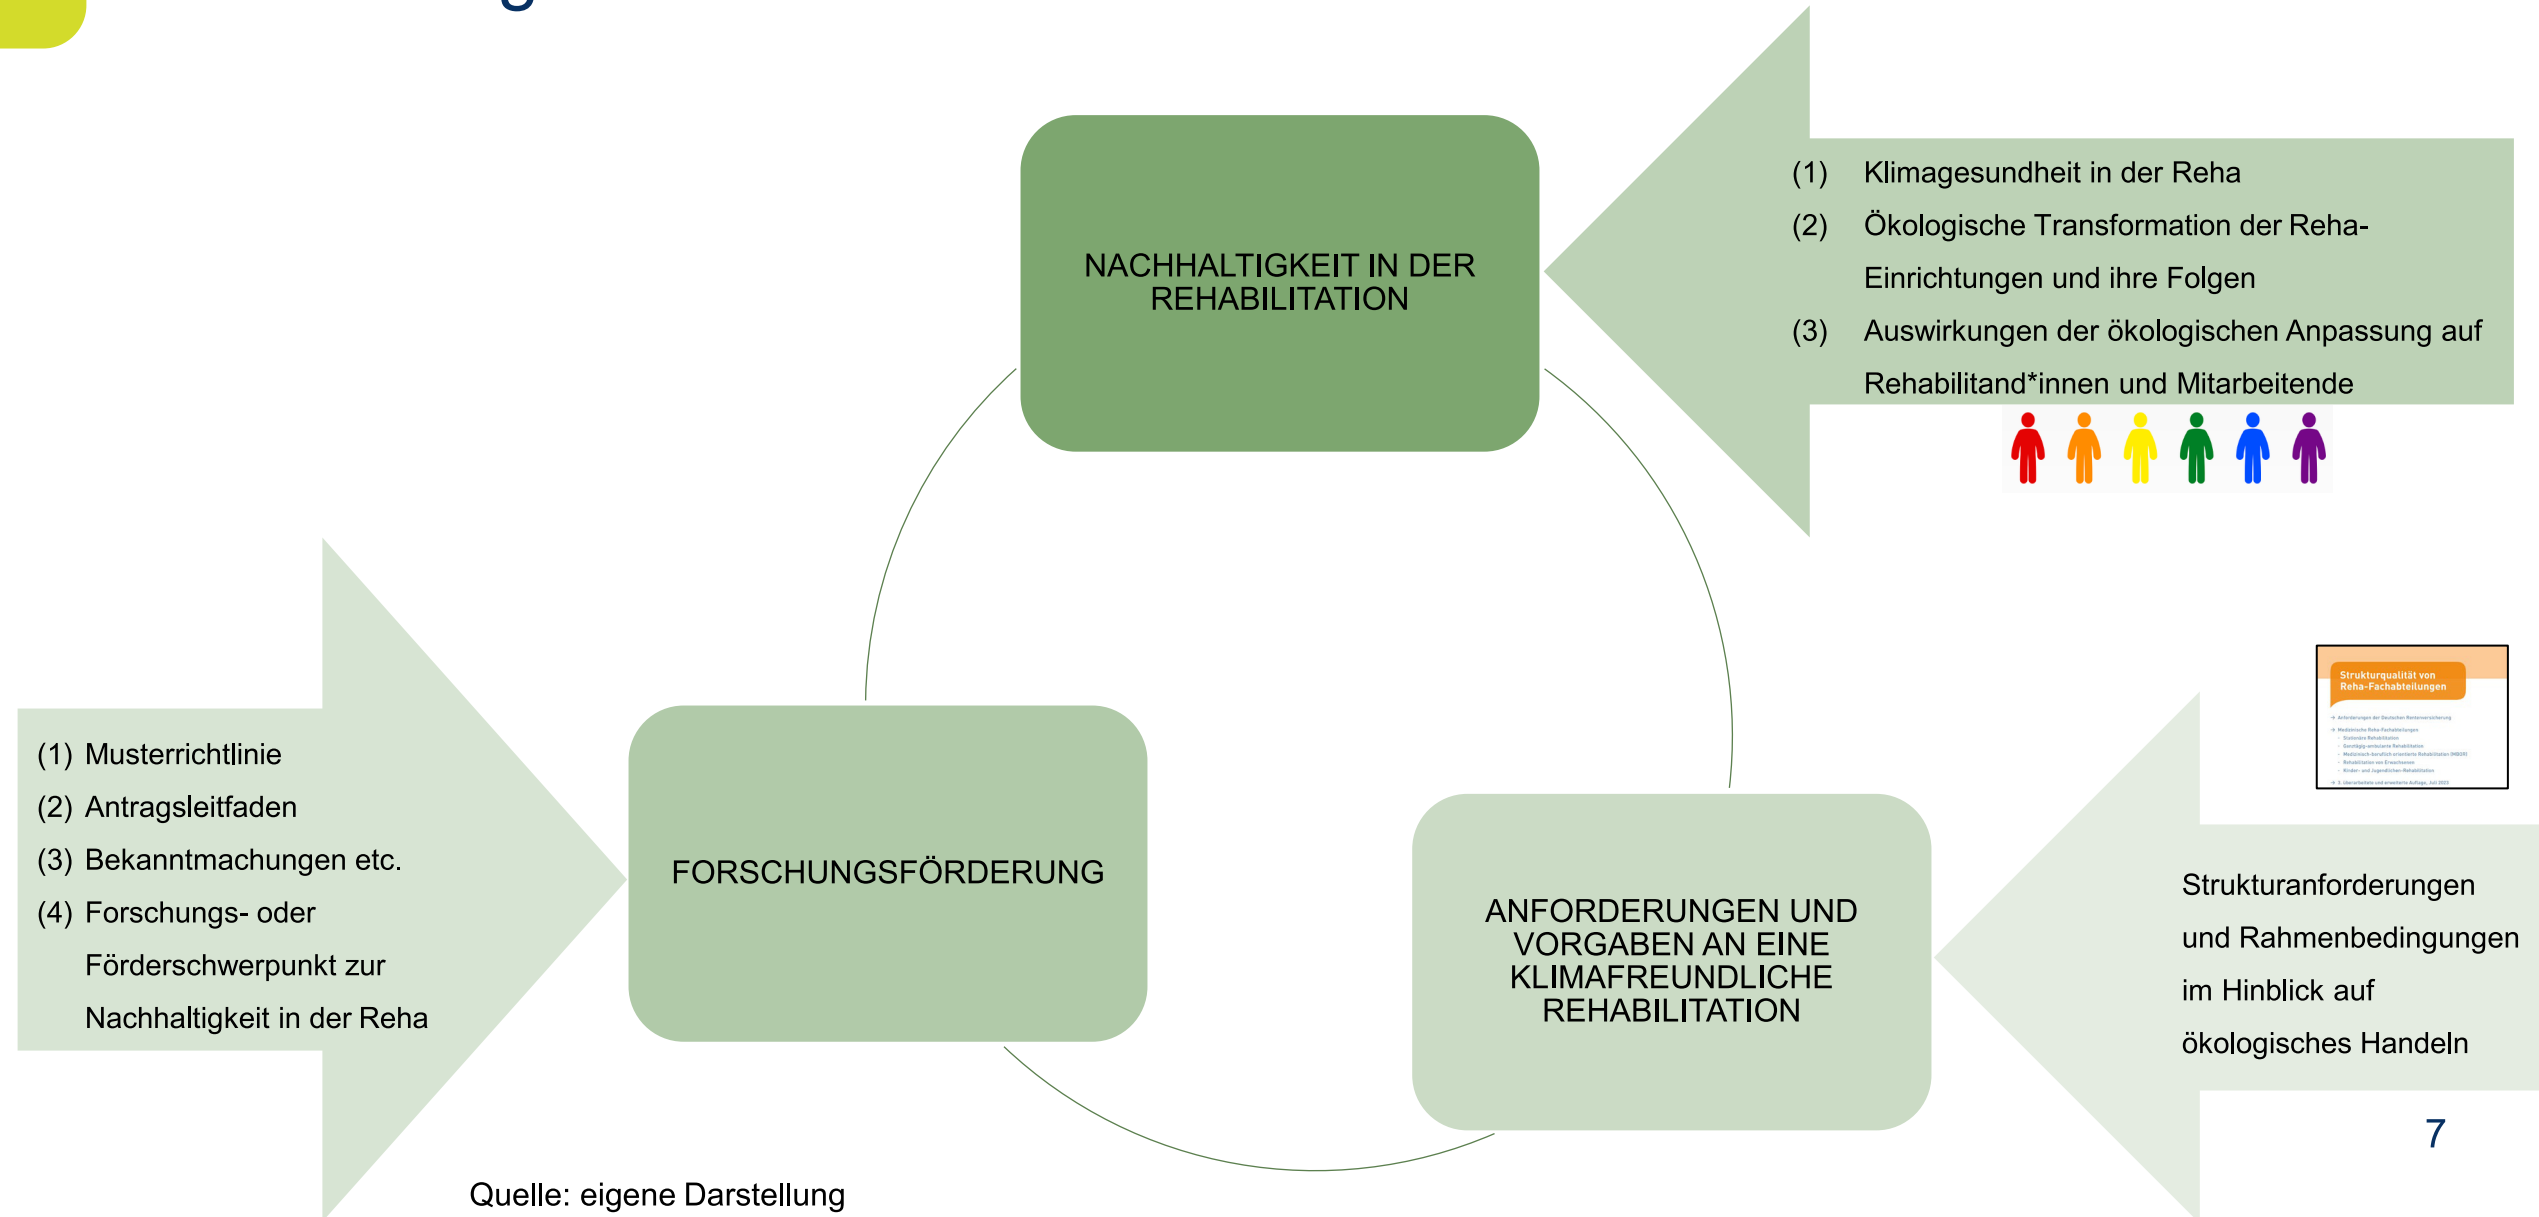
NACHHALTIGKEIT IN DER REHABILITATION

(1) Klimagesundheit in der Reha
(2) Ökologische Transformation der Reha-Einrichtungen und ihre Folgen
(3) Auswirkungen der ökologischen Anpassung auf Rehabilitand*innen und Mitarbeitende

(1) Musterrichtlinie
(2) Antragsleitfaden
(3) Bekanntmachungen etc.
(4) Forschungs- oder Förderschwerpunkt zur Nachhaltigkeit in der Reha

FORSCHUNGSFÖRDERUNG

Strukturqualität von Reha-Fachabteilungen

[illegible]

ANFORDERUNGEN UND VORGABEN AN EINE KLIMAFREUNDLICHE REHABILITATION

Strukturanforderungen und Rahmenbedingungen im Hinblick auf ökologisches Handeln

7

Quelle: eigene Darstellung